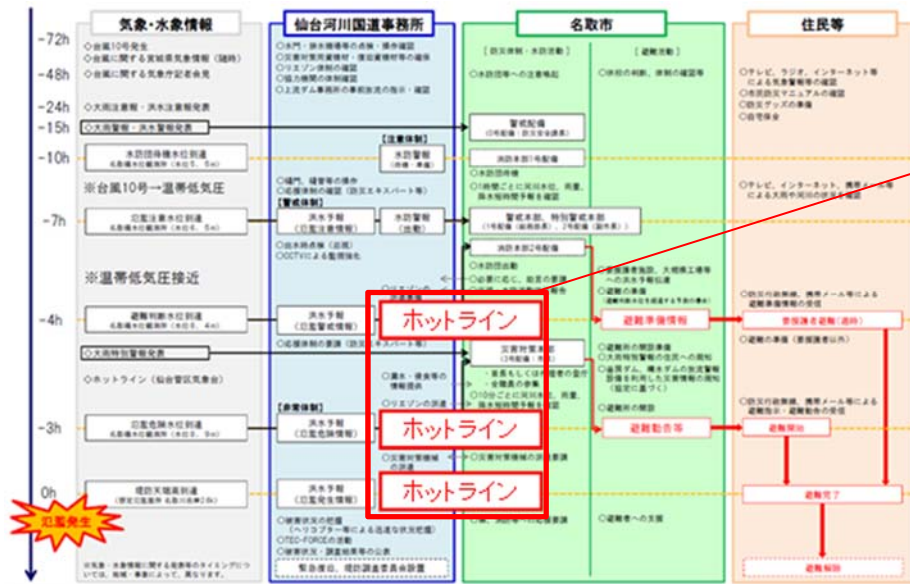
-72h
-48h
-24h
-15h
-10h
-7h
-4h
-3h
0h

気象・水象情報
◇台風10号発生
◇台風に関する宮城県気象情報（随時）
◇台風に関する気象庁記者会見
◇大雨注意報・洪水注意報発表
◇大雨警報・洪水警報発表
水防団待機水位到達
※台風10号→温帯低気圧
氾濫注意水位到達
※温帯低気圧接近
避難判断水位到達
◇大雨特別警報発表
◇ホットライン（仙台管区気象台）
氾濫危険水位到達
堤防天端高到達
氾濫発生

仙台河川国道事務所
【注意体制】
水防警報
【警戒体制】
洪水予報
水防警報
洪水予報
【非常体制】
洪水予報
洪水予報
緊急復旧、堤防調査委員会設置

名取市
【防災体制・水防活動】
【避難活動】
警戒配備
水防第1号配備
警戒本部、特別警戒本部
水防第2号配備
災害対策本部
避難準備情報
避難勧告等
ホットライン
ホットライン
ホットライン

住民等
◇テレビ、ラジオ、インターネット等による気象情報等の確認
◇防災マップの確認
要援護者避難（通所）
避難開始
避難完了
避難解除